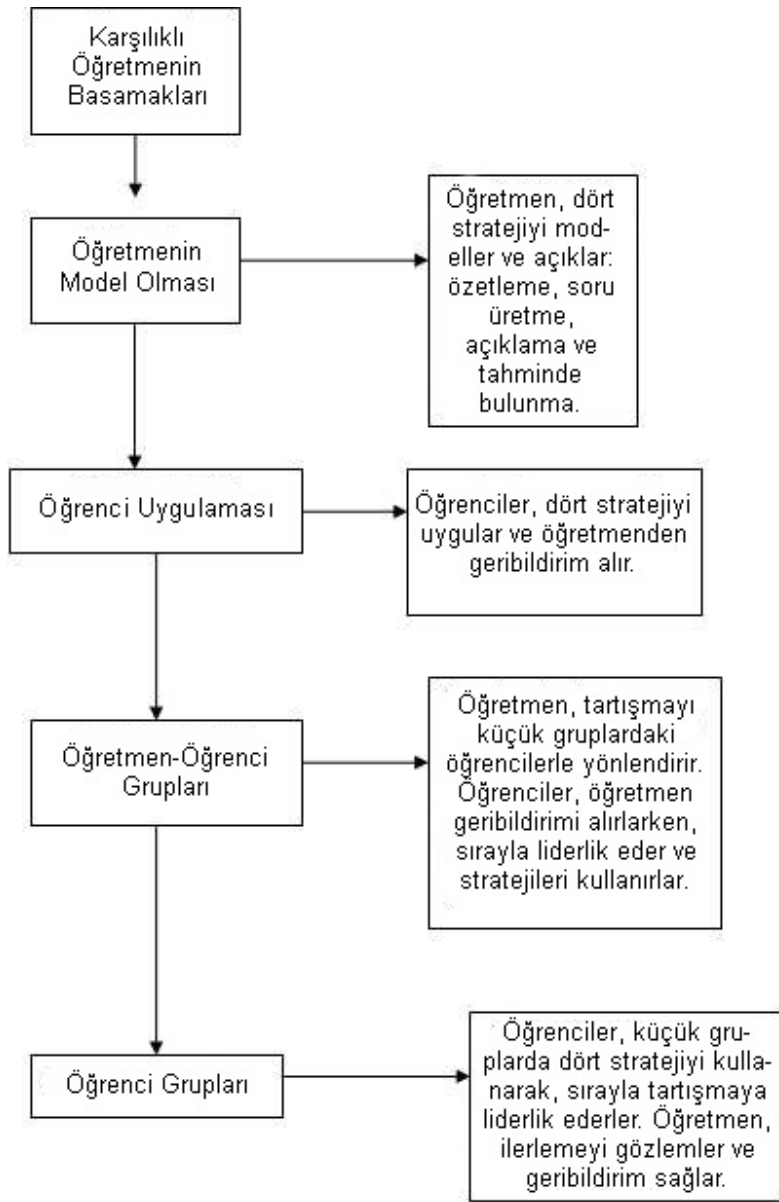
Karşılıklı Öğretmenin Basamakları

Öğretmenin Model Olması

Öğretmen, dört stratejiyi modeller ve açıklar: özetleme, soru üretme, açıklama ve tahminde bulunma.

Öğrenci Uygulaması

Öğrenciler, dört stratejiyi uygular ve öğretmenden geribildirim alır.

Öğretmen-Öğrenci Grupları

Öğretmen, tartışmayı küçük gruplardaki öğrencilerle yönlendirir. Öğrenciler, öğretmen geribildirimi alırlarken, sırayla liderlik eder ve stratejileri kullanırlar.

Öğrenci Grupları

Öğrenciler, küçük gruplarda dört stratejiyi kullanarak, sırayla tartışmaya liderlik ederler. Öğretmen, ilerlemeyi gözlemler ve geribildirim sağlar.